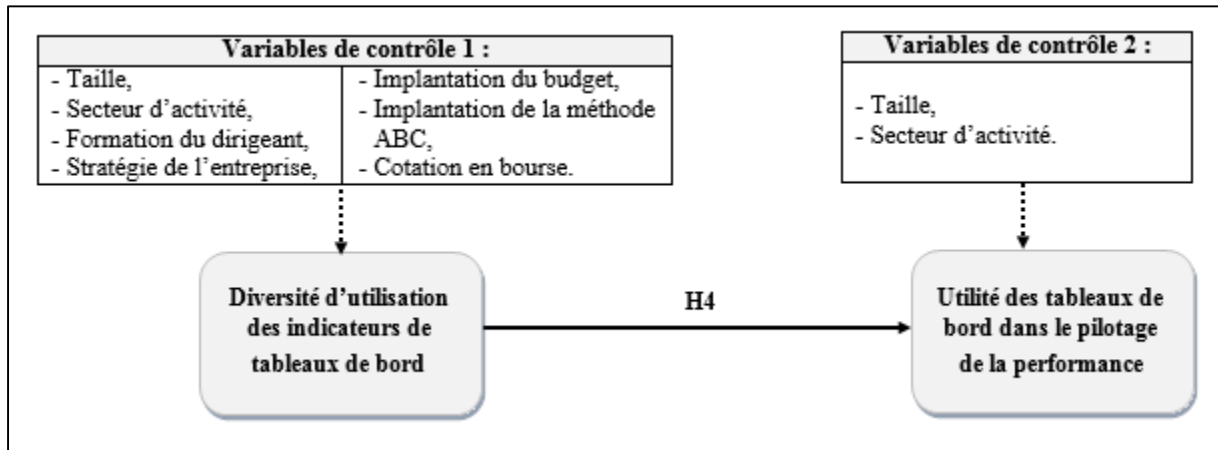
Variables de contrôle 1 :

- Taille,
- Secteur d'activité,
- Formation du dirigeant,
- Stratégie de l'entreprise,

- Implantation du budget,
- Implantation de la méthode ABC,
- Cotation en bourse.

Variables de contrôle 2 :

- Taille,
- Secteur d'activité.

Diversité d'utilisation des indicateurs de tableaux de bord

H4

Utilité des tableaux de bord dans le pilotage de la performance